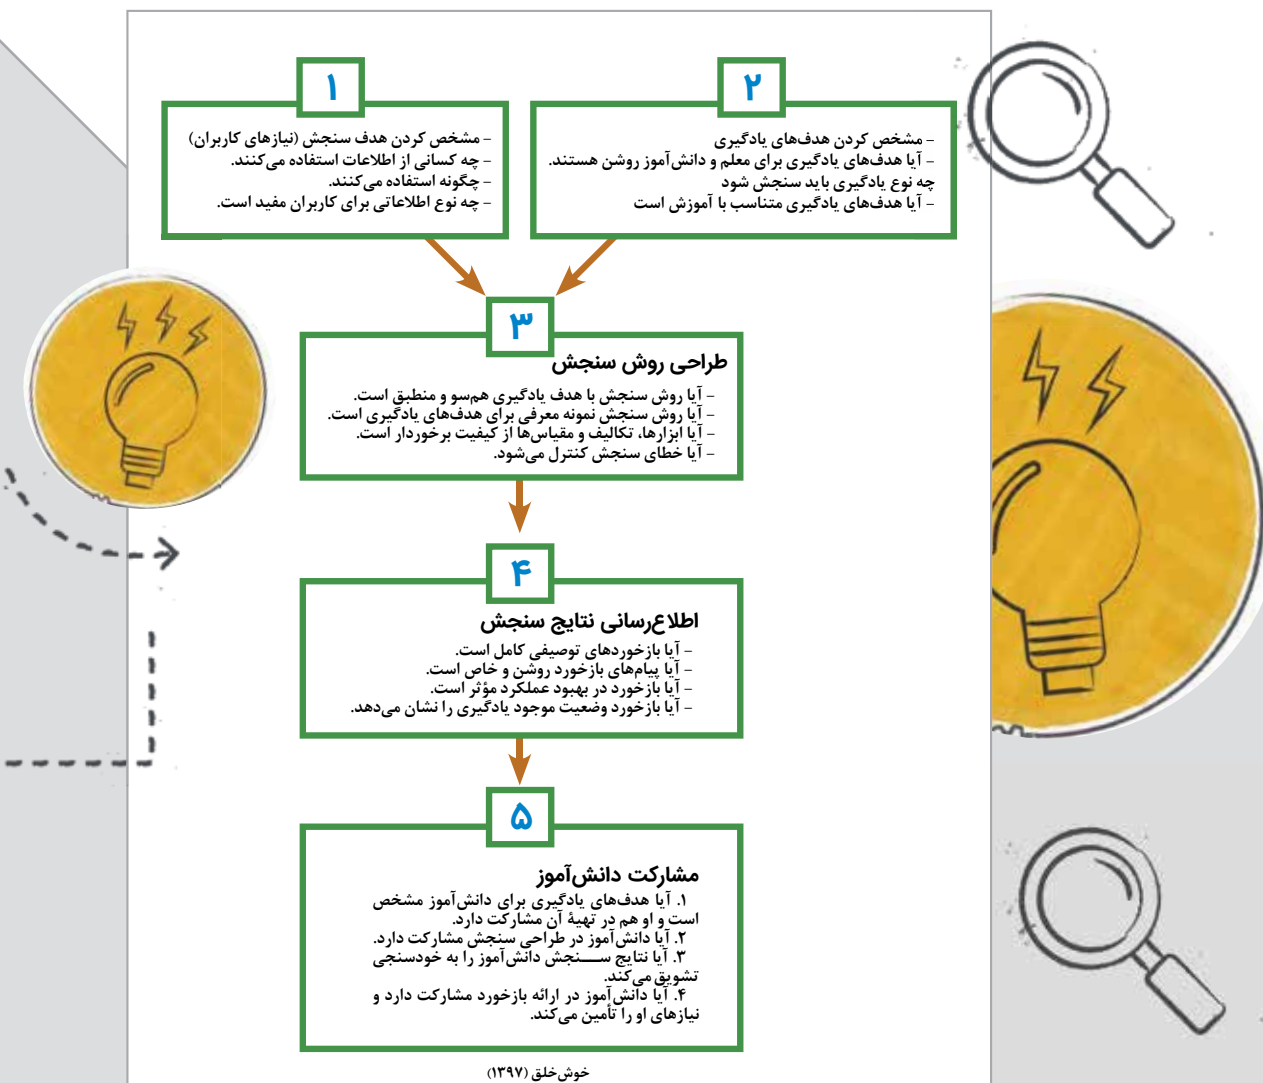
۲

- مشخص کردن هدف‌های یادگیری
- آیا هدف‌های یادگیری برای معلم و دانش‌آموز روشن هستند.
چه نوع یادگیری باید سنجش شود
- آیا هدف‌های یادگیری متناسب با آموزش است

۱

- مشخص کردن هدف سنجش (نیازهای کاربران)
- چه کسانی از اطلاعات استفاده می‌کنند.
- چگونه استفاده می‌کنند.
- چه نوع اطلاعاتی برای کاربران مفید است.

۳

طراحی روش سنجش

- آیا روش سنجش با هدف یادگیری هم‌سو و منطبق است.
- آیا روش سنجش نمونه معرفی برای هدف‌های یادگیری است.
- آیا ابزارها، تکالیف و مقیاس‌ها از کیفیت برخوردار است.
- آیا خطای سنجش کنترل می‌شود.

۴

اطلاع‌رسانی نتایج سنجش

- آیا بازخوردهای توصیفی کامل است.
- آیا پیام‌های بازخورد روشن و خاص است.
- آیا بازخورد در بهبود عملکرد مؤثر است.
- آیا بازخورد وضعیت موجود یادگیری را نشان می‌دهد.

۵

مشارکت دانش‌آموز

۱. آیا هدف‌های یادگیری برای دانش‌آموز مشخص است و او هم در تهیهٔ آن مشارکت دارد.
۲. آیا دانش‌آموز در طراحی سنجش مشارکت دارد.
۳. آیا نتایج سنجش دانش‌آموز را به خودسنجی تشویق می‌کند.
۴. آیا دانش‌آموز در ارائه بازخورد مشارکت دارد و نیازهای او را تأمین می‌کند.

خوش‌خلق (۱۳۹۷)